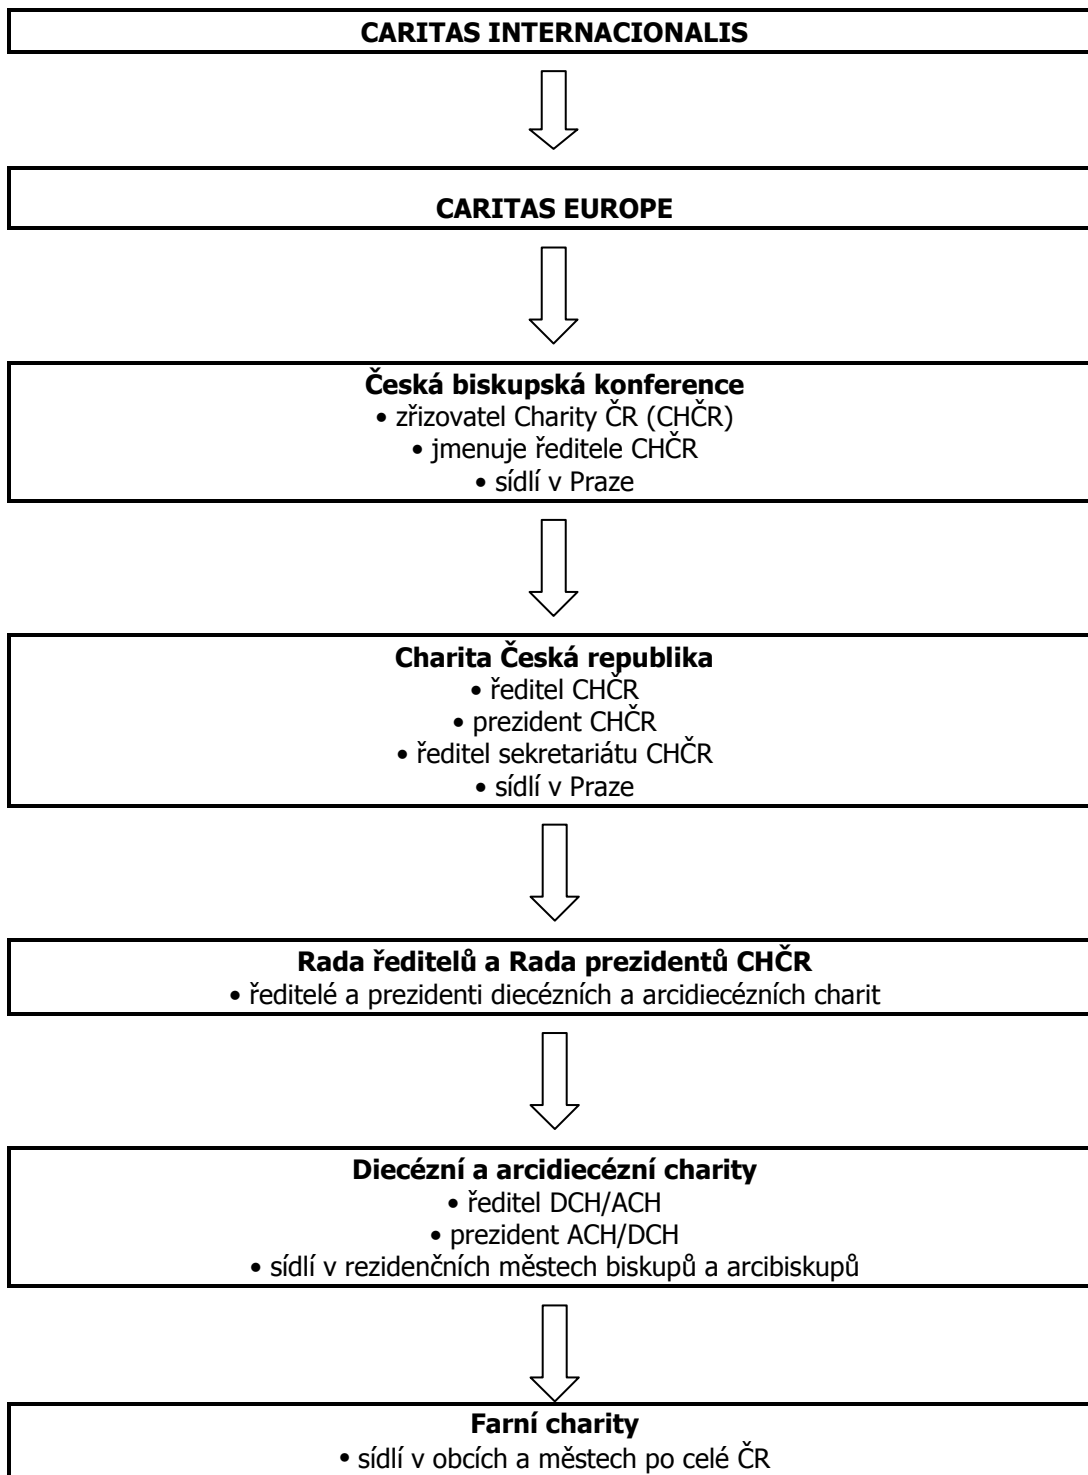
CARITAS INTERNACIONALIS

CARITAS EUROPE

Česká biskupská konference
• zřizovatel Charity ČR (CHČR)
• jmenuje ředitele CHČR
• sídlí v Praze

Charita Česká republika
• ředitel CHČR
• prezident CHČR
• ředitel sekretariátu CHČR
• sídlí v Praze

Rada ředitelů a Rada prezidentů CHČR
• ředitelé a prezidenti diecézních a arcidiecézních charit

Diecézní a arcidiecézní charity
• ředitel DCH/ACH
• prezident ACH/DCH
• sídlí v rezidenčních městech biskupů a arcibiskupů

Farní charity
• sídlí v obcích a městech po celé ČR